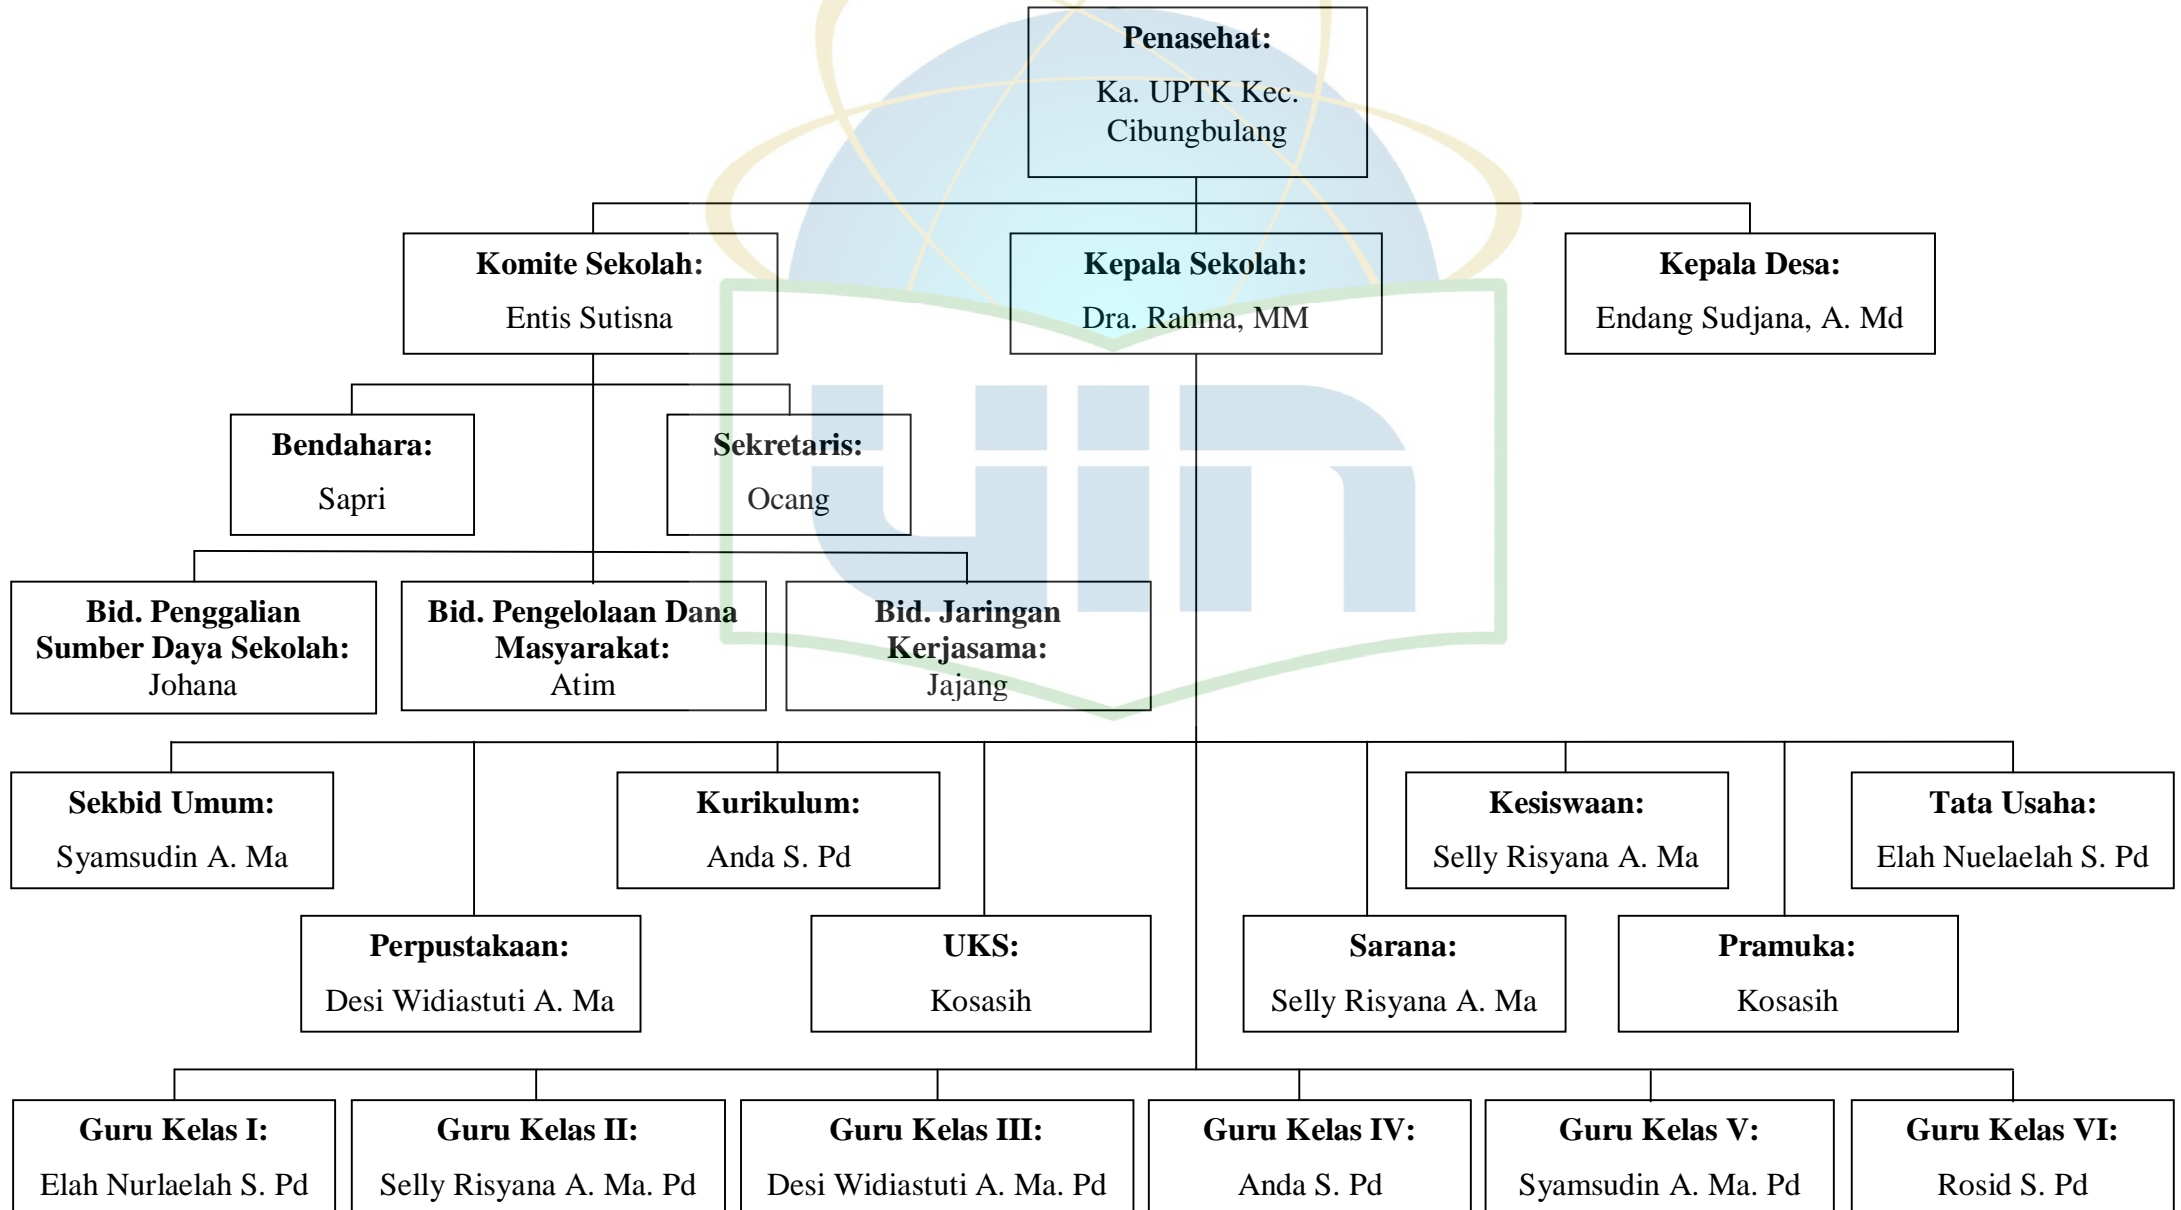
**Penasehat:**
Ka. UPTK Kec. Cibungbulang

**Komite Sekolah:**
Entis Sutisna

**Kepala Sekolah:**
Dra. Rahma, MM

**Kepala Desa:**
Endang Sudjana, A. Md

**Bendahara:**
Sapri

**Sekretaris:**
Ocang

**Bid. Penggalian Sumber Daya Sekolah:**
Johana

**Bid. Pengelolaan Dana Masyarakat:**
Atim

**Bid. Jaringan Kerjasama:**
Jajang

**Sekbid Umum:**
Syamsudin A. Ma

**Kurikulum:**
Anda S. Pd

**Kesiswaan:**
Selly Risyana A. Ma

**Tata Usaha:**
Elah Nuelaelah S. Pd

**Perpustakaan:**
Desi Widiastuti A. Ma

**UKS:**
Kosasih

**Sarana:**
Selly Risyana A. Ma

**Pramuka:**
Kosasih

**Guru Kelas I:**
Elah Nurlaelah S. Pd

**Guru Kelas II:**
Selly Risyana A. Ma. Pd

**Guru Kelas III:**
Desi Widiastuti A. Ma. Pd

**Guru Kelas IV:**
Anda S. Pd

**Guru Kelas V:**
Syamsudin A. Ma. Pd

**Guru Kelas VI:**
Rosid S. Pd